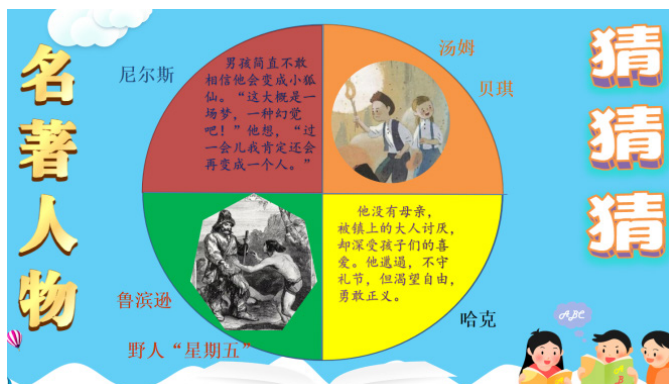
名著人物

尼尔斯

男孩简直不敢相信他会变成小狐仙。“这大概是一场梦，一种幻觉吧！”他想，“过一会儿我肯定还会再变成一个人。”

汤姆

贝琪

猜猜猜

他没有母亲，被镇上的大人讨厌，却深受孩子们的喜爱。他邋遢，不守礼节，但渴望自由，勇敢正义。

鲁滨逊

野人“星期五”

哈克

ABC